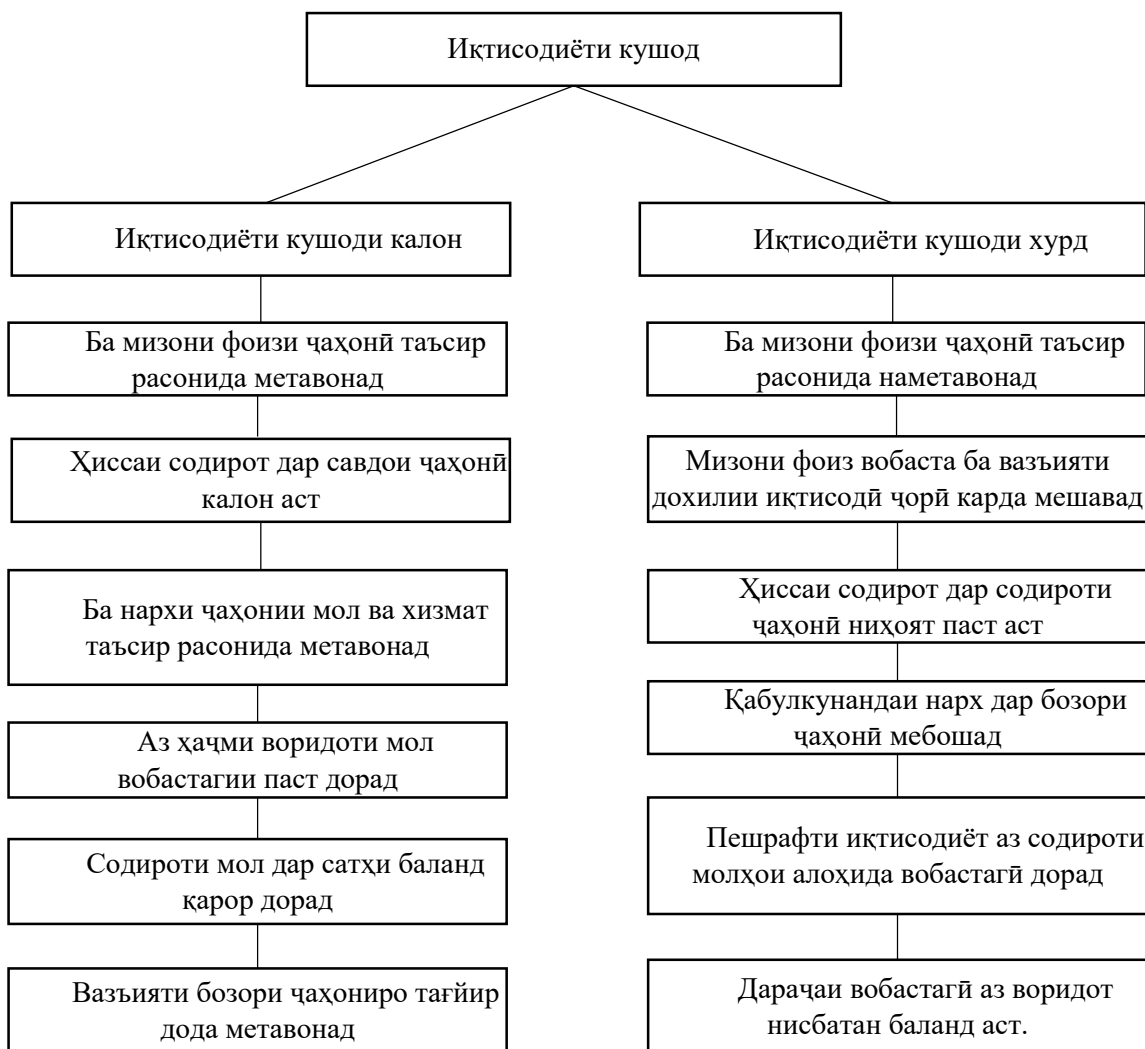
Иқтисодиёти кушод

Иқтисодиёти кушоди калон

Ба мизони фоизи ҷаҳонӣ таъсир расонида метавонад

Ҳиссаи содирот дар савдои ҷаҳонӣ калон аст

Ба нархи ҷаҳонии мол ва хизмат таъсир расонида метавонад

Аз ҳаҷми воридоти мол вобастагии паст дорад

Содироти мол дар сатҳи баланд қарор дорад

Вазъияти бозори ҷаҳониро тағйир дода метавонад

Иқтисодиёти кушоди хурд

Ба мизони фоизи ҷаҳонӣ таъсир расонида наметавонад

Мизони фоиз вобаста ба вазъияти дохилии иқтисодӣ ҷорӣ карда мешавад

Ҳиссаи содирот дар содироти ҷаҳонӣ ниҳоят паст аст

Қабулкунандаи нарх дар бозори ҷаҳонӣ мебошад

Пешрафти иқтисодиёт аз содироти молҳои алоҳида вобастагӣ дорад

Дараҷаи вобастагӣ аз воридот нисбатан баланд аст.